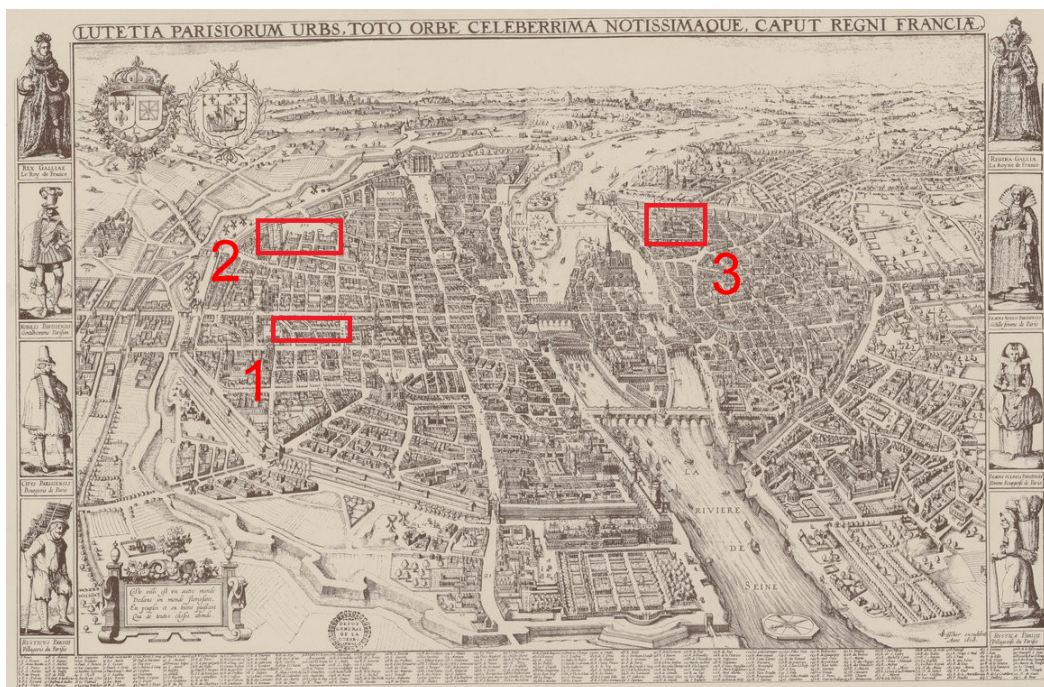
LUTETIA PARISIORUM URBS, TOTO ORBE CELEBERRIMA NOTISSIMAQUE, CAPUT REGNI FRANCIÆ

REX GALLIAE
Le Roy de France

NOBILIS PARISIENSIS
Gentilhomme Parisien

CIVIS PARISIENSIS
Bourgeois de Paris

RUSTICUS PARISIE
Villageois des Parisis

REGINA GALLIAE
La Royne de France

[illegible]
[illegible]

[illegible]
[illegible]

RUSTICA PARISIE
Villageoise de Parisis

2

1

3

LA RIVIERE DE SEINE

Cette ville est un autre monde
Dedans un monde florissant
En peuples et en biens puissant
Qui de toutes choses abonde.

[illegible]

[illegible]